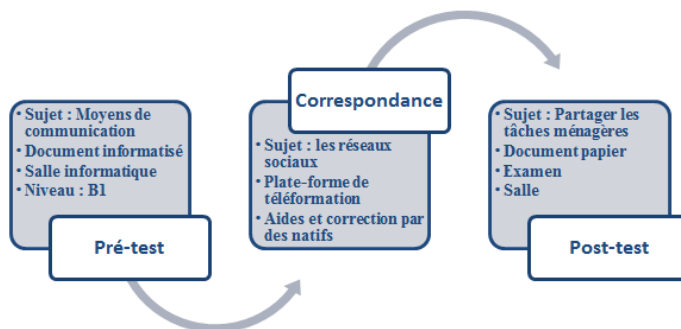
• Sujet : Moyens de communication
• Document informatisé
• Salle informatique
• Niveau : B1

Pré-test

Correspondance

• Sujet : les réseaux sociaux
• Plate-forme de téléformation
• Aides et correction par des natifs

• Sujet : Partager les tâches ménagères
• Document papier
• Examen
• Salle

Post-test